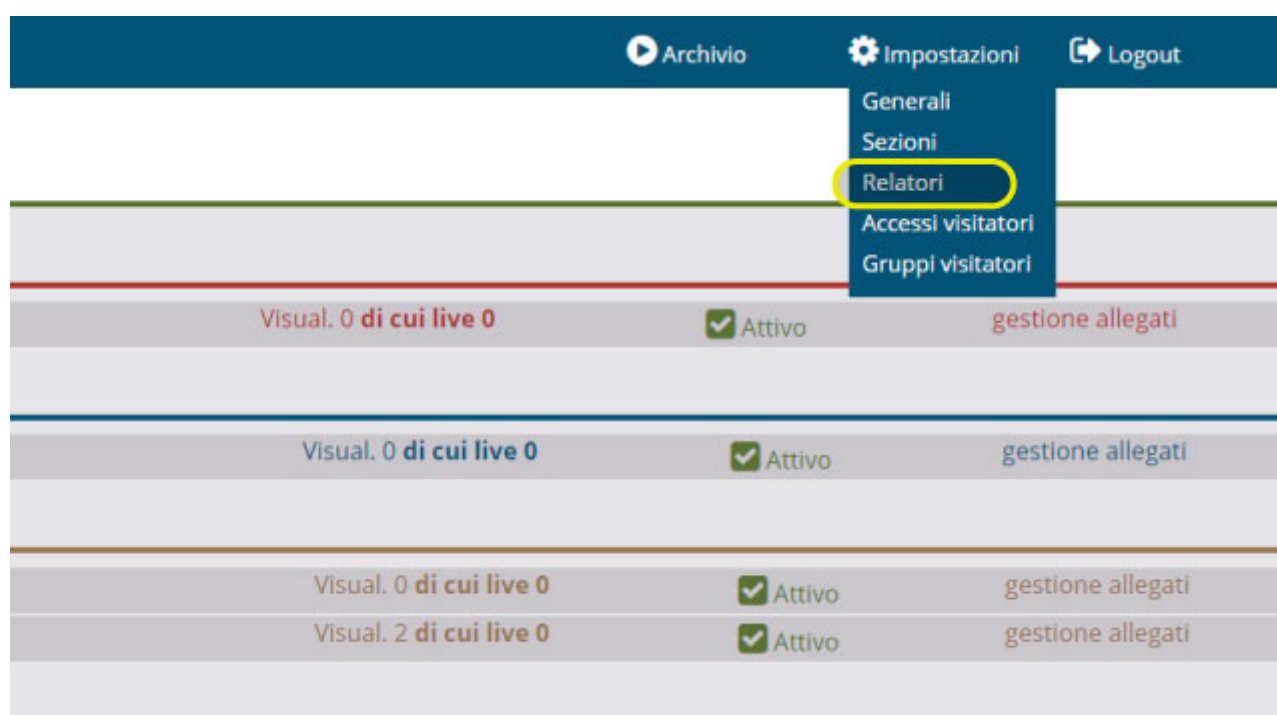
Archivio Impostazioni Logout

Generali
Sezioni
Relatori
Accessi visitatori
Gruppi visitatori

Visual. 0 **di cui live 0** Attivo gestione allegati

Visual. 0 **di cui live 0** Attivo gestione allegati

Visual. 0 **di cui live 0** Attivo gestione allegati
Visual. 2 **di cui live 0** Attivo gestione allegati